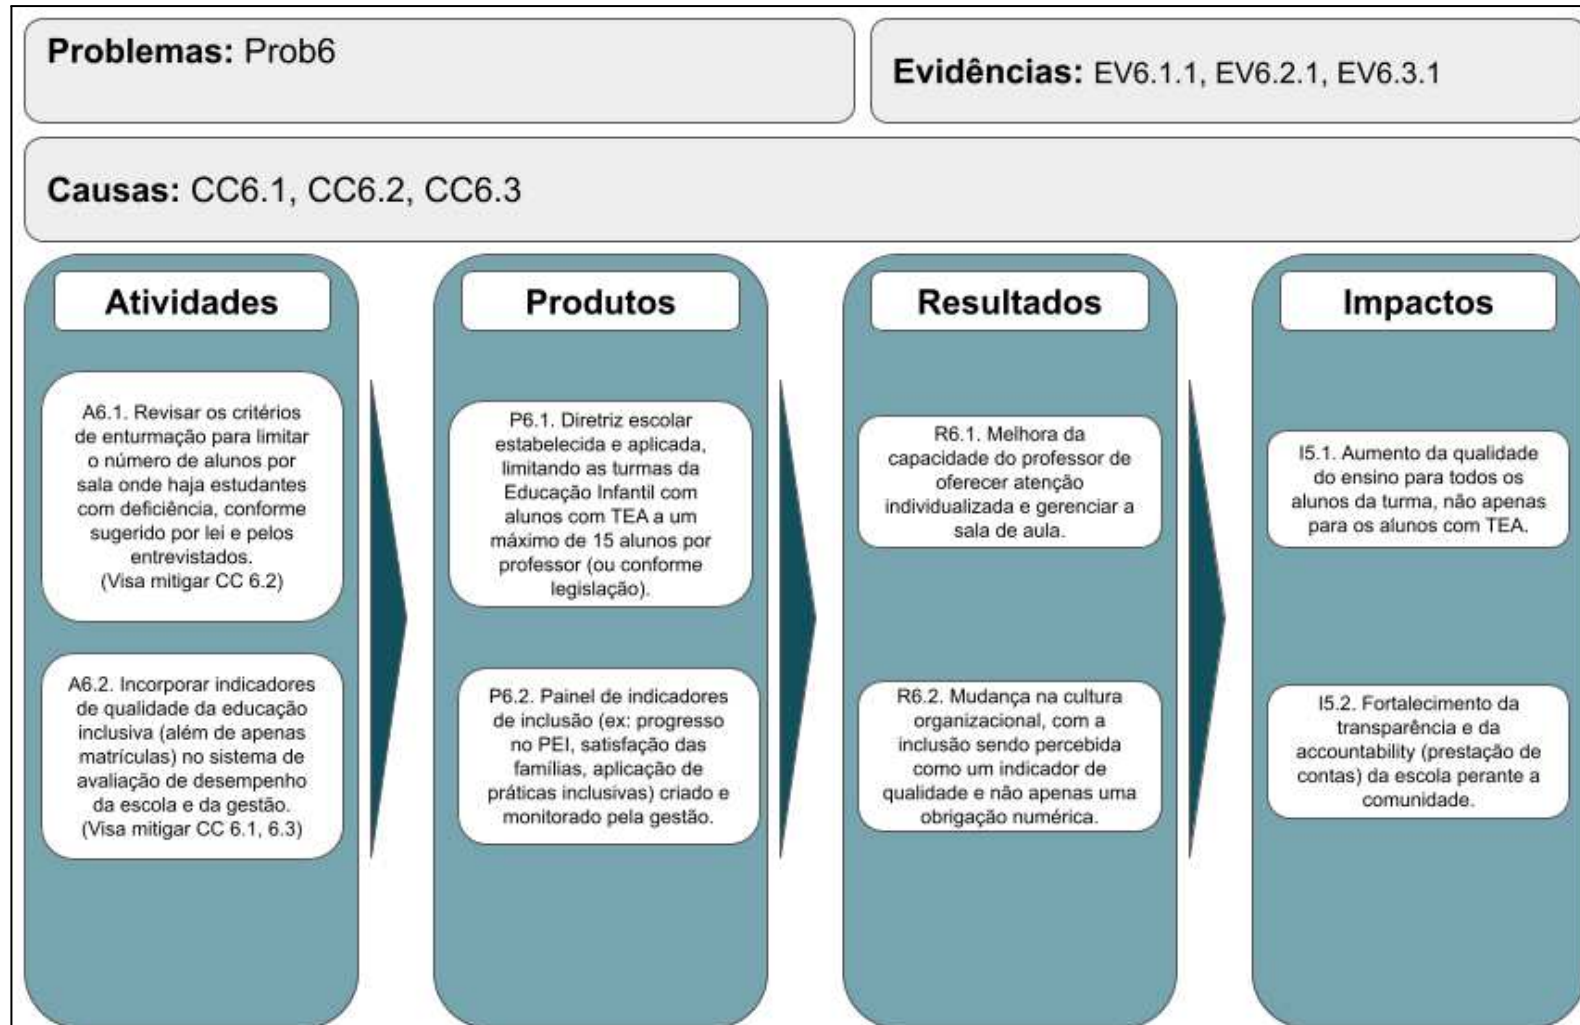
**Problemas:** Prob6

**Evidências:** EV6.1.1, EV6.2.1, EV6.3.1

**Causas:** CC6.1, CC6.2, CC6.3

Atividades

A6.1. Revisar os critérios de enturmação para limitar o número de alunos por sala onde haja estudantes com deficiência, conforme sugerido por lei e pelos entrevistados. (Visa mitigar CC 6.2)

A6.2. Incorporar indicadores de qualidade da educação inclusiva (além de apenas matrículas) no sistema de avaliação de desempenho da escola e da gestão. (Visa mitigar CC 6.1, 6.3)

Produtos

P6.1. Diretriz escolar estabelecida e aplicada, limitando as turmas da Educação Infantil com alunos com TEA a um máximo de 15 alunos por professor (ou conforme legislação).

P6.2. Painel de indicadores de inclusão (ex: progresso no PEI, satisfação das famílias, aplicação de práticas inclusivas) criado e monitorado pela gestão.

Resultados

R6.1. Melhora da capacidade do professor de oferecer atenção individualizada e gerenciar a sala de aula.

R6.2. Mudança na cultura organizacional, com a inclusão sendo percebida como um indicador de qualidade e não apenas uma obrigação numérica.

Impactos

I5.1. Aumento da qualidade do ensino para todos os alunos da turma, não apenas para os alunos com TEA.

I5.2. Fortalecimento da transparência e da accountability (prestação de contas) da escola perante a comunidade.